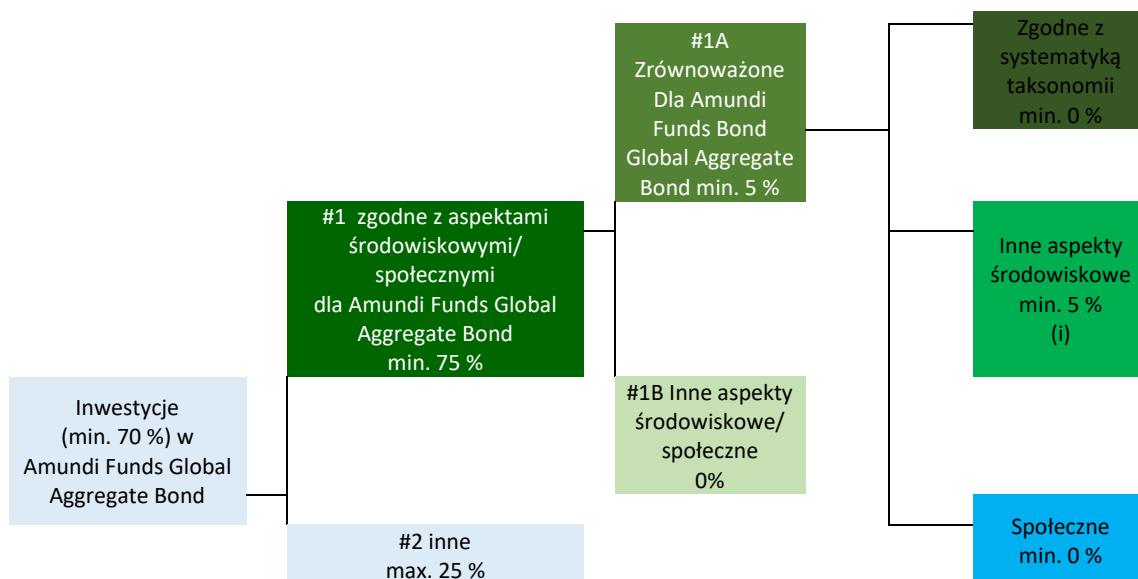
#1A Zrównoważone Dla Amundi Funds Bond Global Aggregate Bond min. 5 %

Zgodne z systematyką taksonomii min. 0 %

#1 zgodne z aspektami środowiskowymi/ społecznymi dla Amundi Funds Global Aggregate Bond min. 75 %

Inne aspekty środowiskowe min. 5 % (i)

Inwestycje (min. 70 %) w Amundi Funds Global Aggregate Bond

#1B Inne aspekty środowiskowe/ społeczne 0%

Społeczne min. 0 %

#2 inne max. 25 %